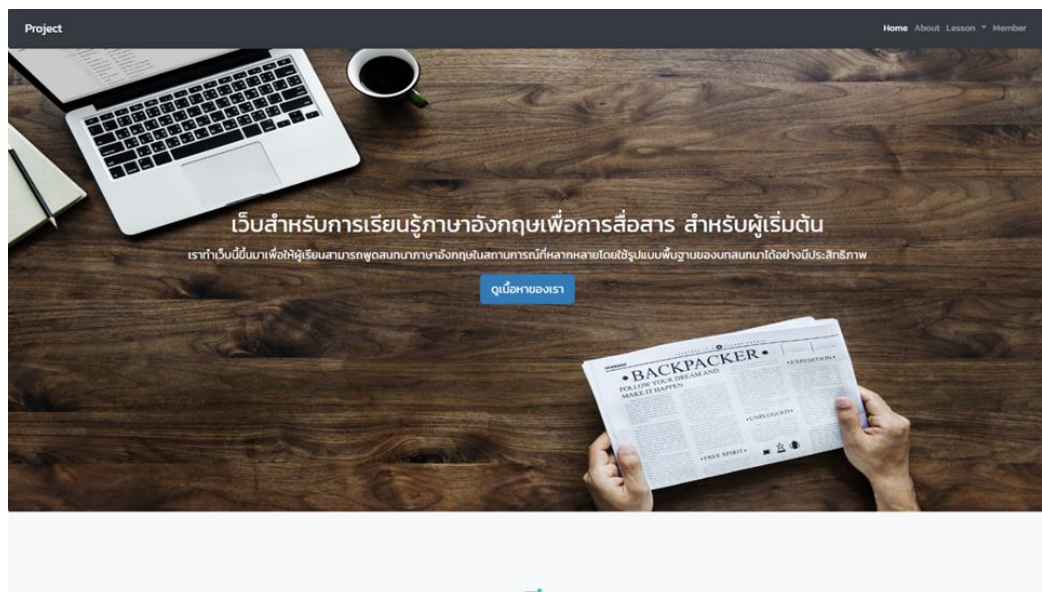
Project

Home About Lesson ▾ Member

เว็บสำหรับการเรียนรู้ภาษาอังกฤษเพื่อการสื่อสาร สำหรับผู้เริ่มต้น

เราทำเว็บนี้ขึ้นมาเพื่อให้ผู้เรียนสามารถพูดสนทนาภาษาอังกฤษในสถานการณ์ที่หลากหลายโดยใช้รูปแบบพื้นฐานของบทสนทนาได้อย่างมีประสิทธิภาพ

ดูเนื้อหาของเรา

• BACKPACKER •
FOLLOW YOUR DREAM AND MAKE IT HAPPEN
• EXPEDITION •
• UNPLUGGED •
• FREE SPIRIT •